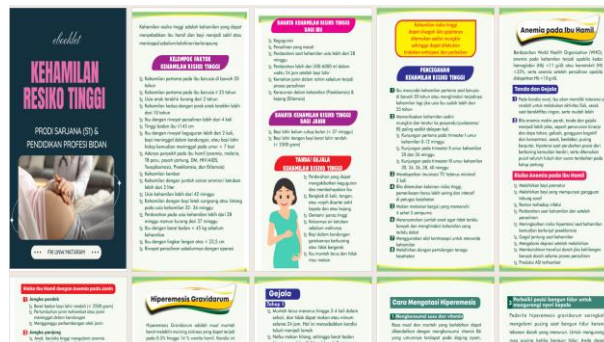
ebooklet

KEHAMILAN RESIKO TINGGI

PRODI SARJANA (S1) & PENDIDIKAN PROFESI BIDAN

Kehamilan resiko tinggi adalah kehamilan yang dapat menyebabkan ibu hamil dan bayi menjadi sakit atau meninggal sebelum kelahiran berlangsung

KELOMPOK FAKTOR KEHAMILAN RESIKO TINGGI

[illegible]

BAHAYA KEHAMILAN RESIKO TINGGI BAGI IBU

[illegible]

BAHAYA KEHAMILAN RESIKO TINGGI BAGI JANIN

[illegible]

TANDA/GEJALA KEHAMILAN RESIKO TINGGI

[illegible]

PENCEGAHAN KEHAMILAN RESIKO TINGGI

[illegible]

Anemia pada Ibu Hamil

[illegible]

Tanda dan Gejala

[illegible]

Risiko Anemia pada Ibu Hamil

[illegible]

Risiko Ibu Hamil dengan Anemia pada Janin

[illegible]

Hiperemesis Gravidarum

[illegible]

Gejala

Tahap 1

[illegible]

Cara Mengatasi Hiperemesis

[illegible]

Perhatikan pola hidup dan makan

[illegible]